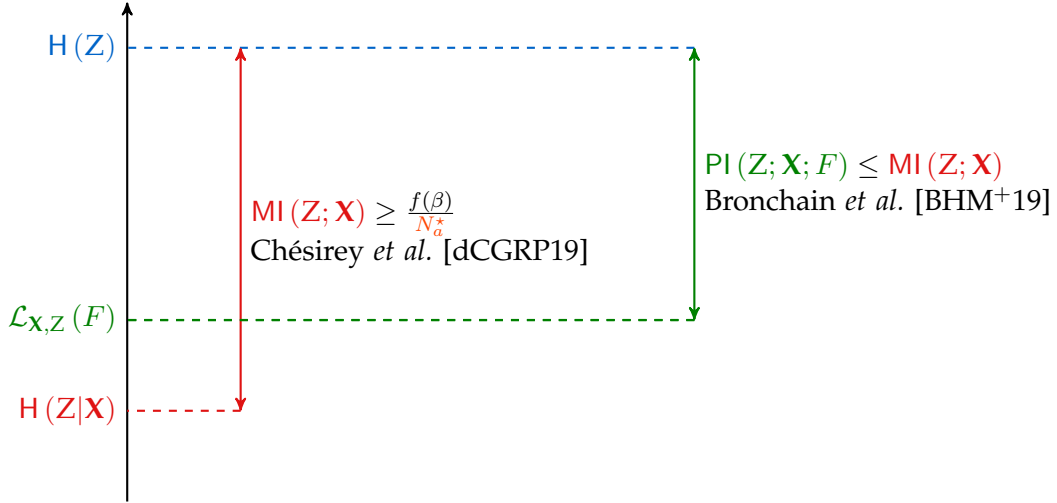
$\mathsf{H}\left(Z\right)$

$\mathsf{PI}\left(Z;\mathbf{X};F\right) \leq \mathsf{MI}\left(Z;\mathbf{X}\right)$
Bronchain *et al.* [BHM$^{+}$19]

$\mathsf{MI}\left(Z;\mathbf{X}\right) \geq \frac{f(\beta)}{N_a^\star}$
Chésirey *et al.* [dCGRP19]

$\mathcal{L}_{\mathbf{X},Z}\left(F\right)$

$\mathsf{H}\left(Z|\mathbf{X}\right)$